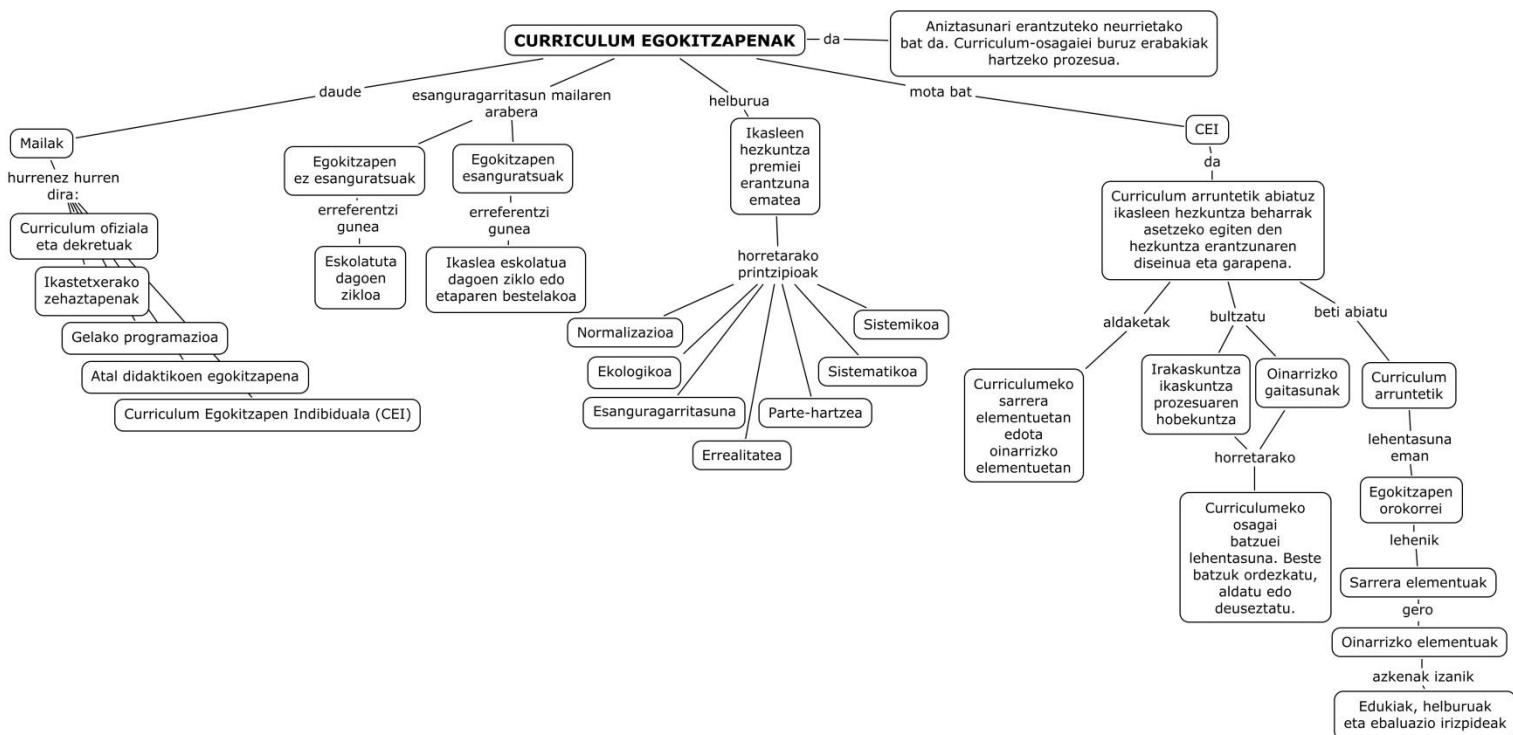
CURRICULUM EGOKITZAPENAK

da

Aniztasunari erantzuteko neurrietako bat da. Curriculum-osagaiei buruz erabakiak hartzeko prozesua.

daude

Mailak

hurrenez hurren dira:

Curriculum ofiziala eta dekretuak

Ikastetxerako zehaztapenak

Gelako programazioa

Atal didaktikoen egokitzapena

Curriculum Egokitzapen Indibiduala (CEI)

esanguragarritasun mailaren arabera

Egokitzapen ez esanguratsuak

erreferentzi gunea

Eskolatuta dagoen zikloa

Egokitzapen esanguratsuak

erreferentzi gunea

Ikaslea eskolatua dagoen ziklo edo etaparen bestelakoa

helburua

Ikasleen hezkuntza premiei erantzuna ematea

horretarako printzipioak

Normalizazioa

Ekologikoa

Esanguragarritasuna

Errealitatea

Parte-hartzea

Sistematikoa

Sistemikoa

mota bat

CEI

da

Curriculum arruntetik abiatuz ikasleen hezkuntza beharrak asetzeko egiten den hezkuntza erantzunaren diseinua eta garapena.

aldaketak

Curriculumeko sarrera elementuetan edota oinarrizko elementuetan

bultzatu

Irakaskuntza ikaskuntza prozesuaren hobekuntza

Oinarrizko gaitasunak

horretarako

Curriculumeko osagai batzuei lehentasuna. Beste batzuk ordezkatu, aldatu edo deuseztatu.

beti abiatu

Curriculum arruntetik

lehentasuna eman

Egokitzapen orokorrei

lehenik

Sarrera elementuak

gero

Oinarrizko elementuak

azkenak izanik

Edukiak, helburuak eta ebaluazio irizpideak